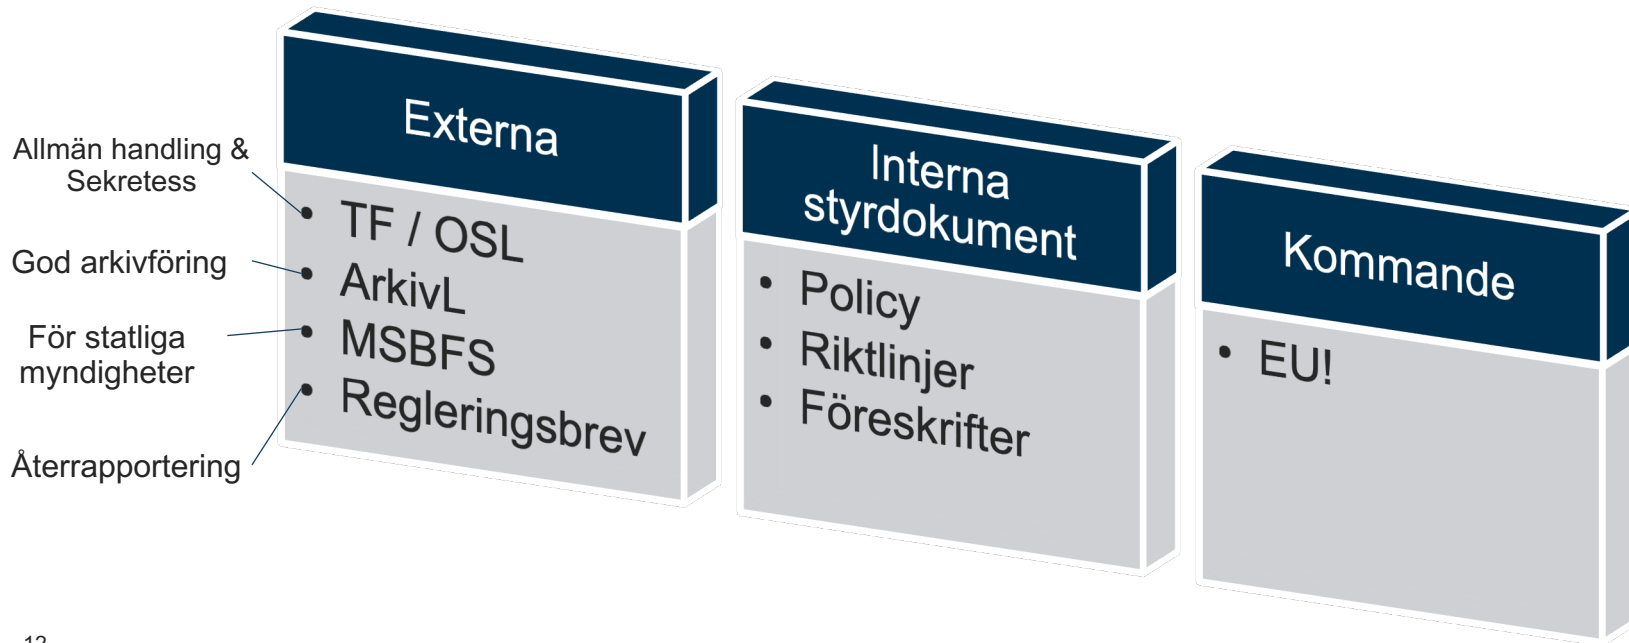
Allmän handling & Sekretess

God arkivföring

För statliga myndigheter

Återrapportering

Externa

• TF / OSL
• ArkivL
• MSBFS
• Regleringsbrev

Interna styrdokument

• Policy
• Riktlinjer
• Föreskrifter

Kommande

• EU!

12